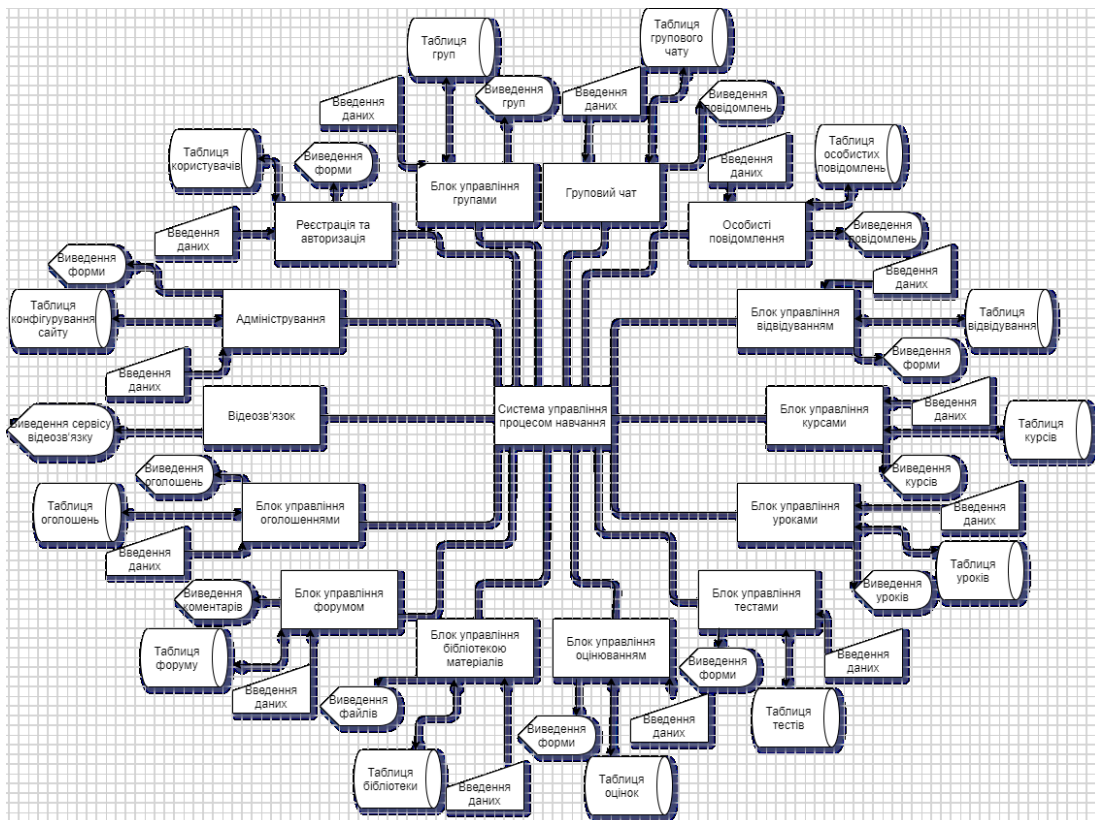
Таблиця груп

Таблиця групового чату

Введення даних

Введення груп

Введення даних

Введення повідомлень

Таблиця користувачів

Введення форми

Блок управління групами

Груповий чат

Введення даних

Таблиця особистих повідомлень

Введення даних

Реєстрація та авторизація

Особисті повідомлення

Введення повідомлень

Введення форми

Введення даних

Таблиця конфігурування сайту

Адміністрування

Блок управління відвідуванням

Таблиця відвідування

Введення форми

Введення даних

Відеозв'язок

Система управління процесом навчання

Блок управління курсами

Введення даних

Таблиця курсів

Введення сервісу відеозв'язку

Введення курсів

Введення оголошень

Таблиця оголошень

Блок управління оголошеннями

Блок управління уроками

Введення даних

Введення даних

Таблиця уроків

Введення уроків

Введення коментарів

Блок управління форумом

Блок управління тестами

Таблиця форуму

Блок управління бібліотекою матеріалів

Блок управління оцінюванням

Введення форми

Введення даних

Введення даних

Введення файлів

Таблиця тестів

Введення форми

Введення даних

Таблиця бібліотеки

Введення даних

Таблиця оцінок